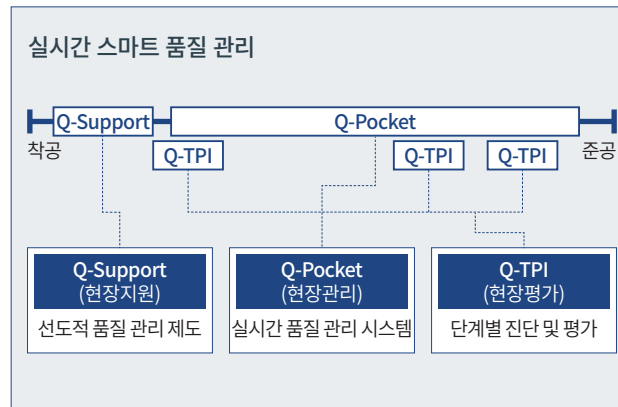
실시간 스마트 품질 관리

Q-Support

Q-Pocket

착공

준공

Q-TPI

Q-TPI

Q-TPI

Q-Support
(현장지원)
선도적 품질 관리 제도

Q-Pocket
(현장관리)
실시간 품질 관리 시스템

Q-TPI
(현장평가)
단계별 진단 및 평가